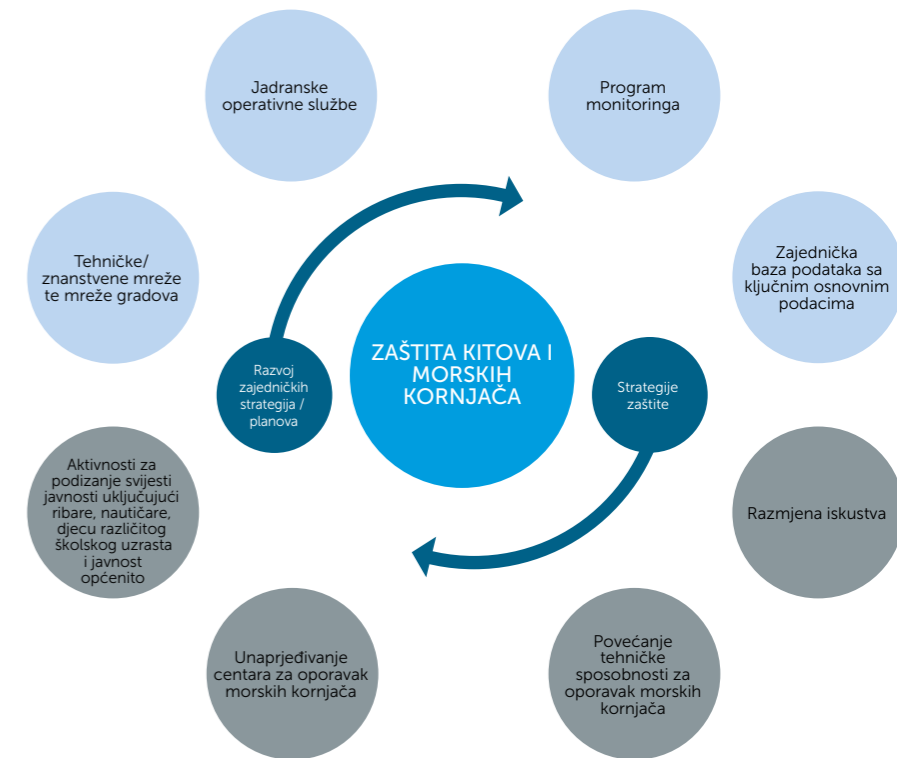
Jadranske operativne službe

Program monitoringa

Tehničke/ znanstvene mreže te mreže gradova

Zajednička baza podataka sa ključnim osnovnim podacima

Razvoj zajedničkih strategija / planova

ZAŠTITA KITOVA I MORSKIH KORNJAČA

Strategije zaštite

Aktivnosti za podizanje svijesti javnosti uključujući ribare, nautičare, djecu različitog školskog uzrasta i javnost općenito

Razmjena iskustva

Unaprjeđivanje centara za oporavak morskih kornjača

Povećanje tehničke sposobnosti za oporavak morskih kornjača